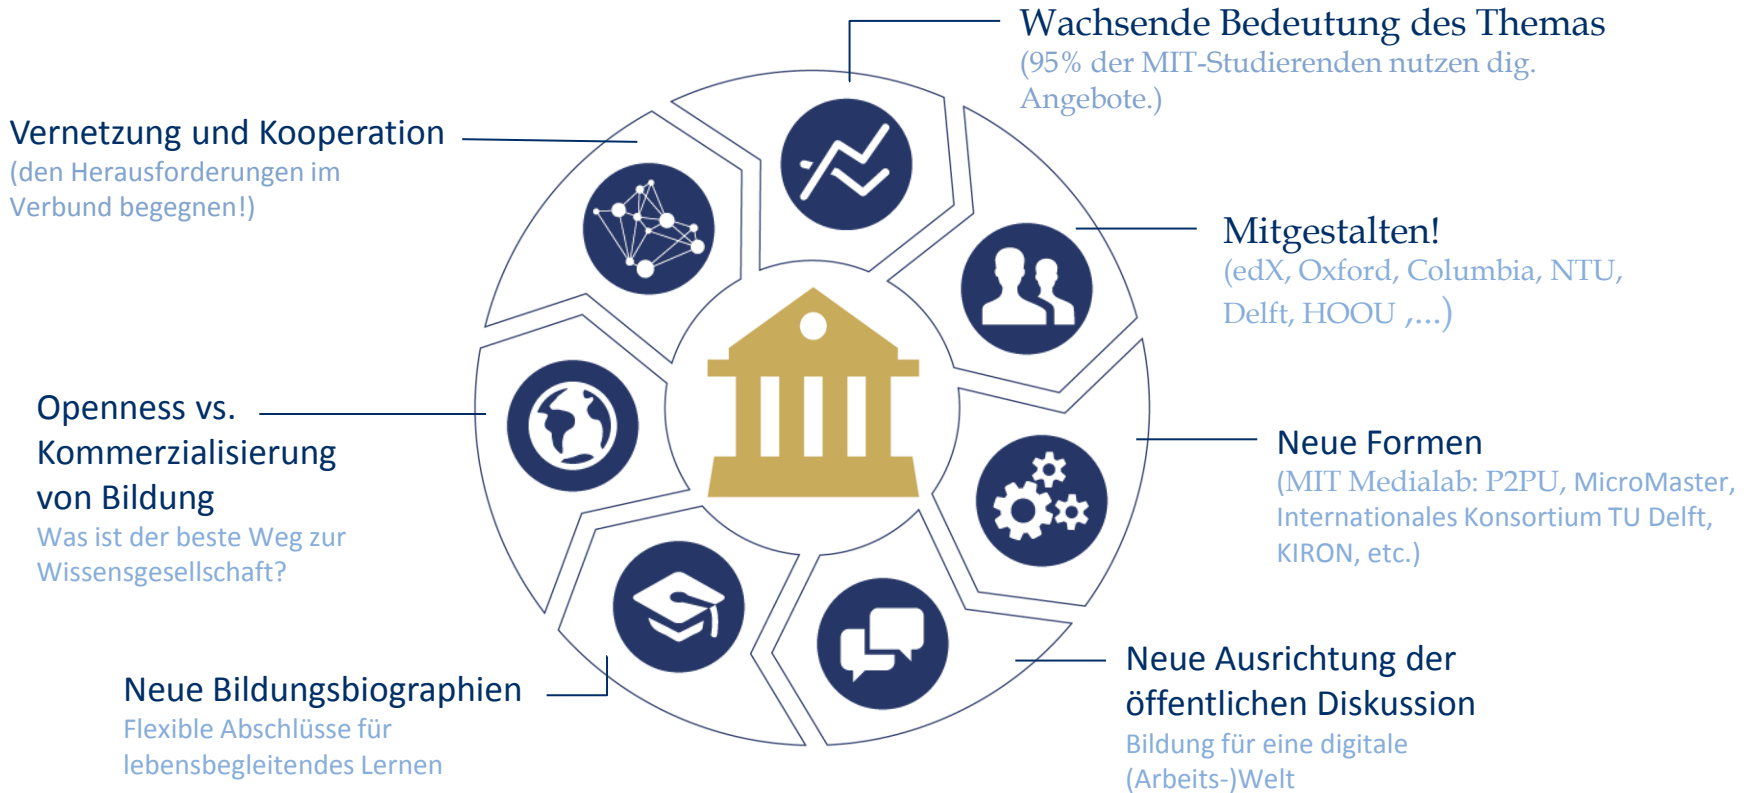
Wachsende Bedeutung des Themas
(95% der MIT-Studierenden nutzen dig. Angebote.)

Vernetzung und Kooperation
(den Herausforderungen im Verbund begegnen!)

Mitgestalten!
(edX, Oxford, Columbia, NTU, Delft, HOOU ,...)

Openness vs. Kommerzialisierung von Bildung
Was ist der beste Weg zur Wissensgesellschaft?

Neue Formen
(MIT Medialab: P2PU, MicroMaster, Internationales Konsortium TU Delft, KIRON, etc.)

Neue Bildungsbiographien
Flexible Abschlüsse für lebensbegleitendes Lernen

Neue Ausrichtung der öffentlichen Diskussion
Bildung für eine digitale (Arbeits-)Welt